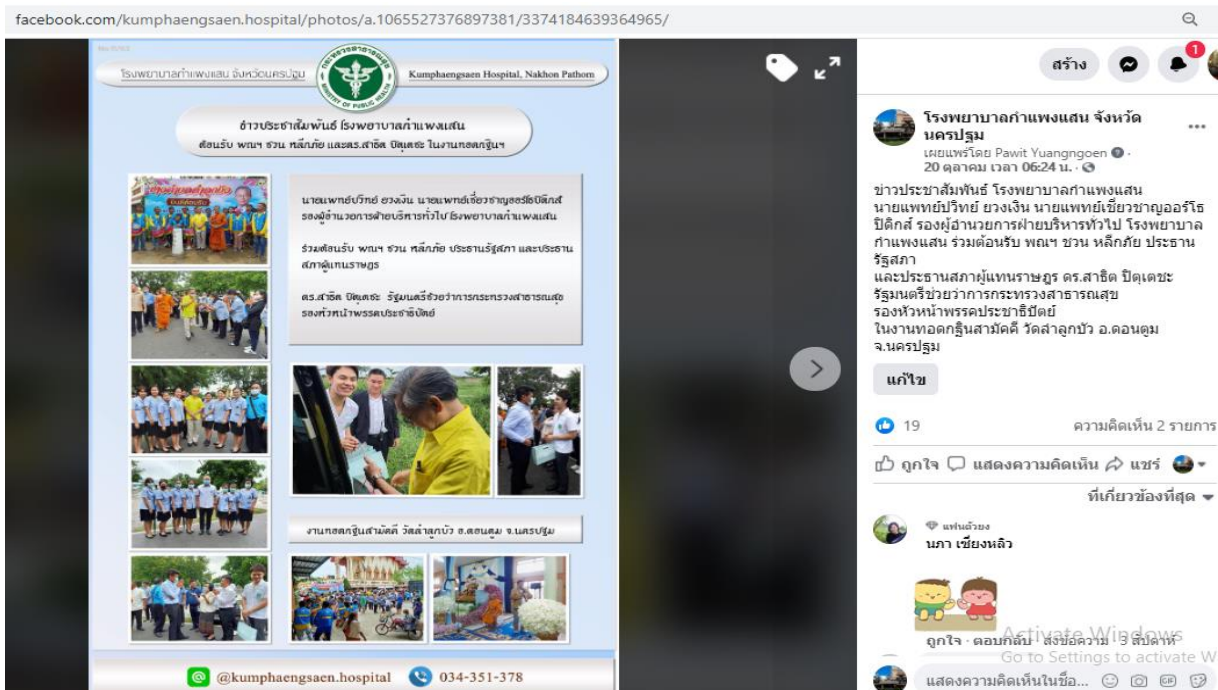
facebook.com/kumphaengsaen.hospital/photos/a.1065527376897381/3374184639364965/

โรงพยาบาลกำแพงแสน จังหวัดนครปฐม

Kumphaengsaen Hospital, Nakhon Pathom

ข่าวประชาสัมพันธ์ โรงพยาบาลกำแพงแสน

ต้อนรับ พณฯ ชวน หลีกภัย และดร.สาธิต ปิตุเตชะ ในงานทอดกฐินฯ

นายแพทย์ปวิทย์ ยวงเงิน นายแพทย์เชี่ยวชาญออร์โธปิดิกส์ รองผู้อำนวยการฝ่ายบริหารทั่วไป โรงพยาบาลกำแพงแสน

ร่วมต้อนรับ พณฯ ชวน หลีกภัย ประธานรัฐสภา และประธานสภาผู้แทนราษฎร

ดร.สาธิต ปิตุเตชะ รัฐมนตรีช่วยว่าการกระทรวงสาธารณสุข รองหัวหน้าพรรคประชาธิปัตย์

งานทอดกฐินสามัคคี วัดลำลูกบัว อ.ดอนตูม จ.นครปฐม

@kumphaengsaen.hospital 034-351-378

สร้าง

1

โรงพยาบาลกำแพงแสน จังหวัดนครปฐม

เผยแพร่โดย Pawit Yuangngoen · 20 ตุลาคม เวลา 06:24 น. ·

ข่าวประชาสัมพันธ์ โรงพยาบาลกำแพงแสน
นายแพทย์ปวิทย์ ยวงเงิน นายแพทย์เชี่ยวชาญออร์โธปิดิกส์ รองผู้อำนวยการฝ่ายบริหารทั่วไป โรงพยาบาลกำแพงแสน ร่วมต้อนรับ พณฯ ชวน หลีกภัย ประธานรัฐสภา
และประธานสภาผู้แทนราษฎร ดร.สาธิต ปิตุเตชะ
รัฐมนตรีช่วยว่าการกระทรวงสาธารณสุข
รองหัวหน้าพรรคประชาธิปัตย์
ในงานทอดกฐินสามัคคี วัดลำลูกบัว อ.ดอนตูม จ.นครปฐม

แก้ไข

19

ความคิดเห็น 2 รายการ

ถูกใจ แสดงความคิดเห็น แชร์

ที่เกี่ยวข้องที่สุด

แฟนตัวยง
นภา เชียงหลิว

ถูกใจ · ตอบกลับ · ส่งข้อความ · 3 สัปดาห์

Activate Windows
Go to Settings to activate W

แสดงความคิดเห็นในชื่อ...